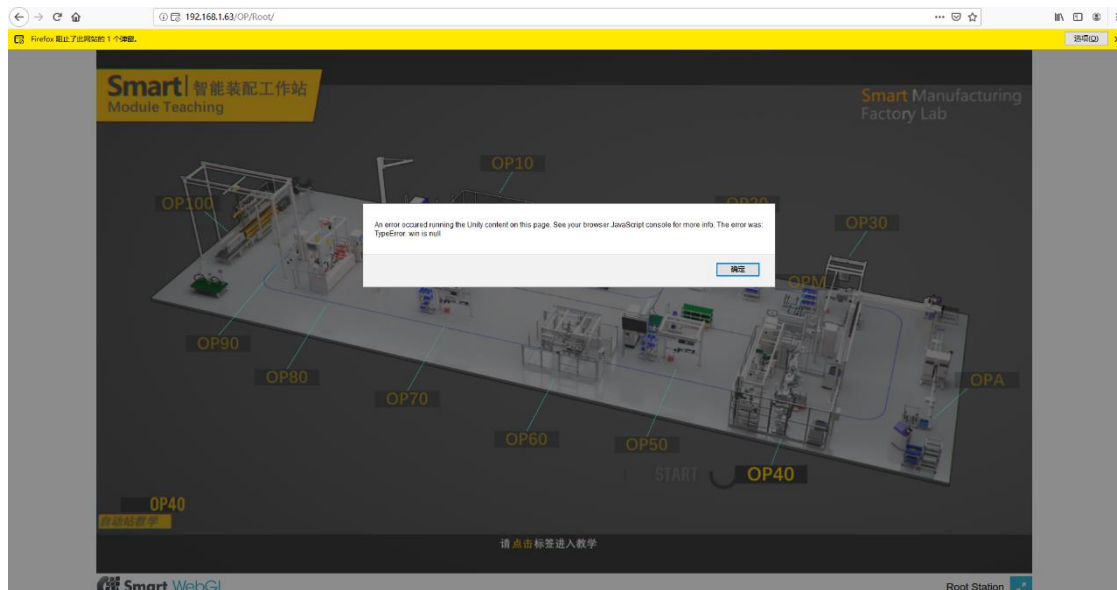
192.168.1.63/OP/Root/

Firefox 阻止了此网站的 1 个弹窗。

选项(O)

Smart| 智能装配工作站
Module Teaching

Smart Manufacturing
Factory Lab

OP10

OP100

OP20

OP30

An error occured running the Unity content on this page. See your browser JavaScript console for more info. The error was: TypeError: win is null

确定

OPM

OP90

OP80

OP70

OPA

OP60

OP50

START

OP40

OP40
自动站教学

请点击标签进入教学

Smart WebGL

Root Station